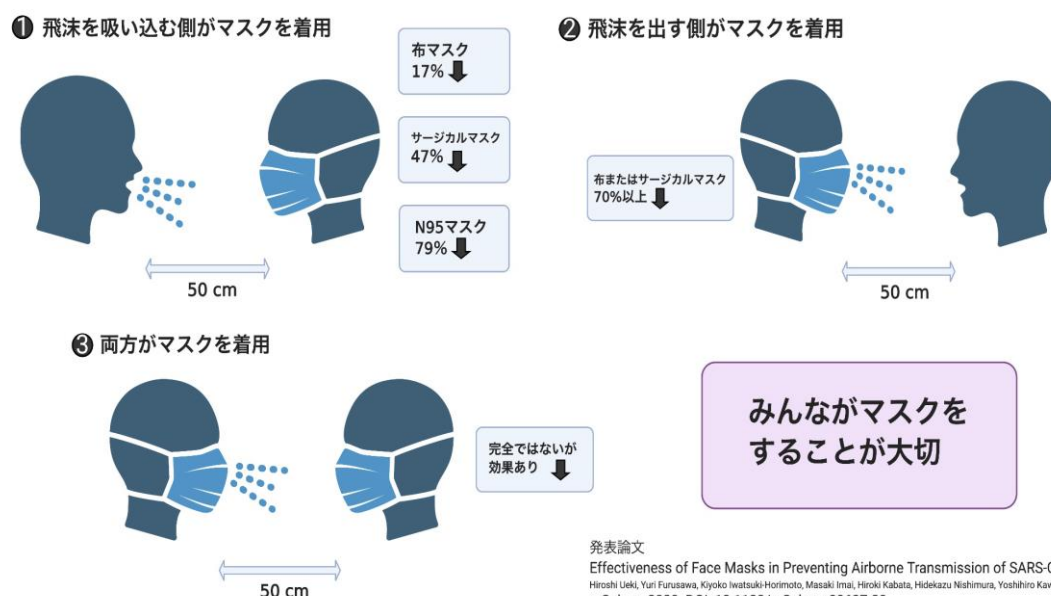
❶ 飛沫を吸い込む側がマスクを着用

布マスク
17%⬇

サージカルマスク
47%⬇

N95マスク
79%⬇

50 cm

❷ 飛沫を出す側がマスクを着用

布またはサージカルマスク
70%以上⬇

50 cm

❸ 両方がマスクを着用

完全ではないが
効果あり ⬇

50 cm

みんながマスクを
することが大切

発表論文
Effectiveness of Face Masks in Preventing Airborne Transmission of SARS-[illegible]
Hiroshi Ueki, Yuri Furusawa, Kiyoko Iwatsuki-Horimoto, Masaki Imai, Hiroki Kabata, Hidekazu Nishimura, Yoshihiro Kav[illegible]
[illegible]